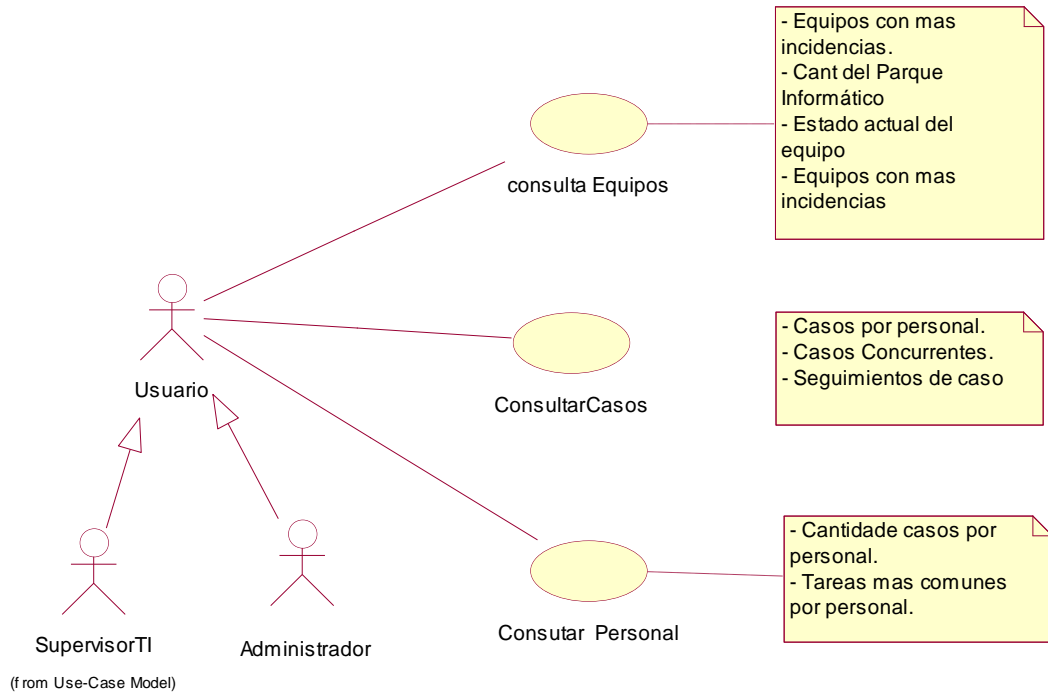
- Equipos con mas incidencias.
- Cant del Parque Informático
- Estado actual del equipo
- Equipos con mas incidencias

consulta Equipos

- Casos por personal.
- Casos Concurrentes.
- Seguimientos de caso

ConsultarCasos

Usuario

- Cantidade casos por personal.
- Tareas mas comunes por personal.

Consutar Personal

SupervisorTI

Administrador

(f rom Use-Case Model)